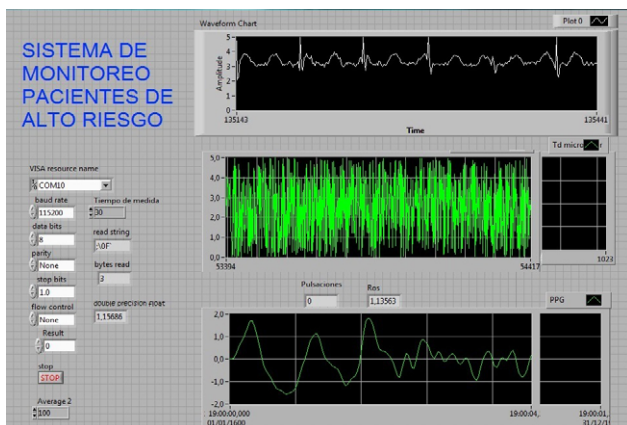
SISTEMA DE MONITOREO PACIENTES DE ALTO RIESGO

Waveform Chart

Plot 0

Amplitude

5
4
3
2
1
0

135143
Time
135441

VISA resource name
COM10

baud rate
115200

Tiempo de medida
30

data bits
8

read string
-\0F

parity
None

bytes read
3

stop bits
1.0

flow control
None

DOUBLE PRECISION FLOAT
1,15686

Result
0

stop
STOP

Average 2
100

5,0
4,0
3,0
2,0
1,0
0,0
53394
54417

Td micro

1023

Pulsaciones
0

Ros
1,13563

PPG

2,0
1,0
0,0
-1,0
-2,0
19:00:00,000
01/01/1600
19:00:04,
19:00:01,
31/12/1